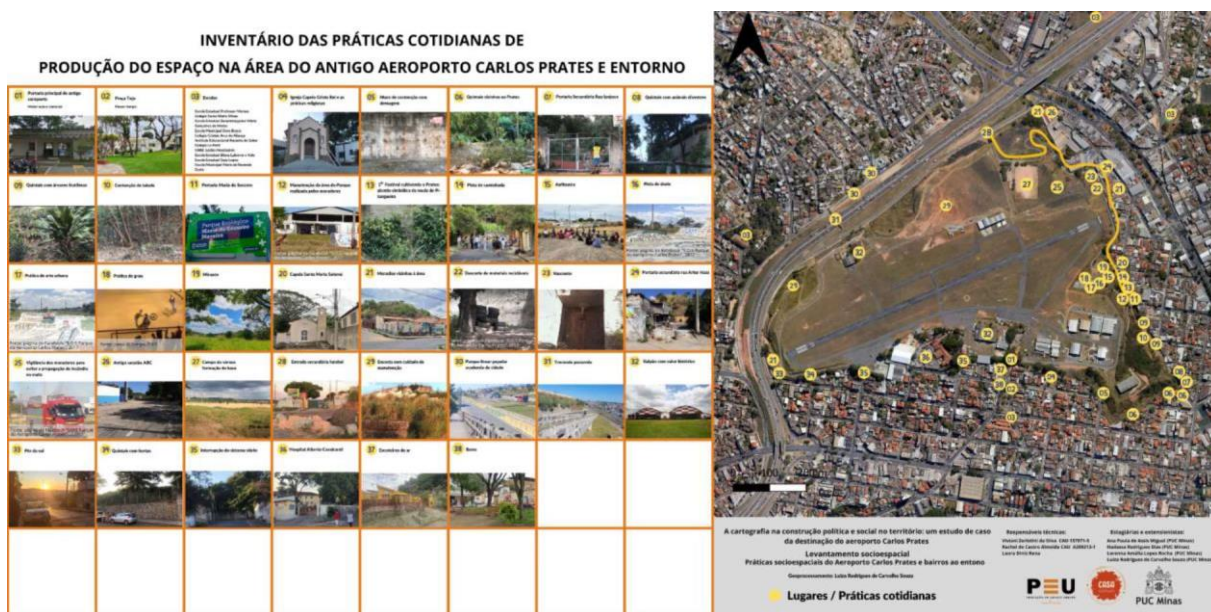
INVENTÁRIO DAS PRÁTICAS COTIDIANAS DE
PRODUÇÃO DO ESPAÇO NA ÁREA DO ANTIGO AEROPORTO CARLOS PRATES E ENTORNO

01 Portaria principal do antigo aeroporto
02 Praça Tupi
03 Escolas
04 Igreja Capela Cristo Rei e as práticas religiosas
05 Muro de contenção com drenagem
06 Quintais técnicos no Prates
07 Portaria Secundária Rua Sabará
08 Quintais com árvores diversas
09 Quintais com árvores frutíferas
10 Contenção de talude
11 Portaria Posto do Socorro
12 Manutenção da área do Parque realizada pelos moradores
13 Festival cultivando o Prates
14 Piso de cantoria
15 Auditorio
16 Pista de skate
17 Prática de arte urbana
18 Prática de grau
19 Mirante
20 Capela Santa Maria Goretti
21 Moradias vizinhas à área
22 Descarte de materiais recicláveis
23 Nascente
24 Portaria secundária rua Arthur Vaz
25 Vigilância dos moradores para evitar a propagação de incêndio na estação
26 Antigo acesso ABC
27 Campo de várzea
28 Entrada secundária
29 Encosta com cultivo
30 Parque linear
31 Travessia passarela
32 Galpão com valor histórico
33 Pôr do sol
34 Quintais com hortas
35 Informação do sistema viário
36 Hospital Alberto Cavalcanti
37 Zoneamento de ar
38 Bares

A cartografia na construção política e social no território: um estudo de caso da destinação do aeroporto Carlos Prates
Levantamento socioespacial
Práticas socioespaciais do Aeroporto Carlos Prates e bairros ao entorno
Geoprocessamento: Luiza Rodrigues de Carvalho Souza
Responsáveis técnicas:
Estagiárias e extensionistas:
Lugares / Práticas cotidianas
PEU
PUC Minas